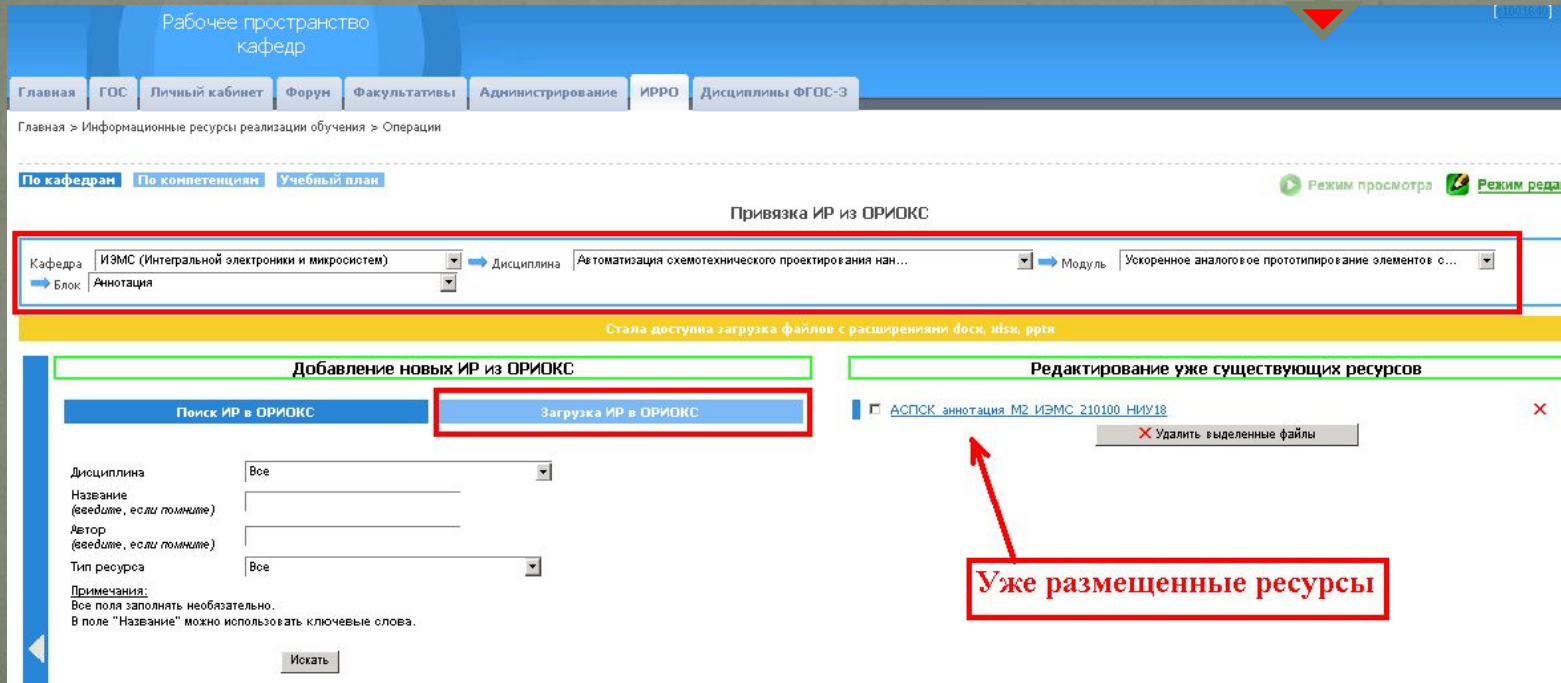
Рабочее пространство кафедр

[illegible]

Главная | ГОС | Личный кабинет | Форум | Факультативы | Администрирование | ИРРО | Дисциплины ФГОС-3

Главная > Информационные ресурсы реализации обучения > Операции

По кафедрам | По компетенциям | Учебный план

Режим просмотра | Режим реда

Привязка ИР из ОРИОКС

Кафедра ИЭМС (Интегральной электроники и микросистем) Дисциплина Автоматизация схемотехнического проектирования нан... Модуль Ускоренное аналоговое прототипирование элементов с...
Блок Аннотация

Стала доступна загрузка файлов с расширениями docx, xlsx, pptx

Добавление новых ИР из ОРИОКС

Поиск ИР в ОРИОКС | Загрузка ИР в ОРИОКС

Дисциплина Все
Название (введите, если помните)
Автор (введите, если помните)
Тип ресурса Все

Примечания:
Все поля заполнять необязательно.
В поле "Название" можно использовать ключевые слова.

Искать

Редактирование уже существующих ресурсов

АСПСК_аннотация_М2_ИЭМС_210100_НИУ18

Удалить выделенные файлы

Уже размещенные ресурсы